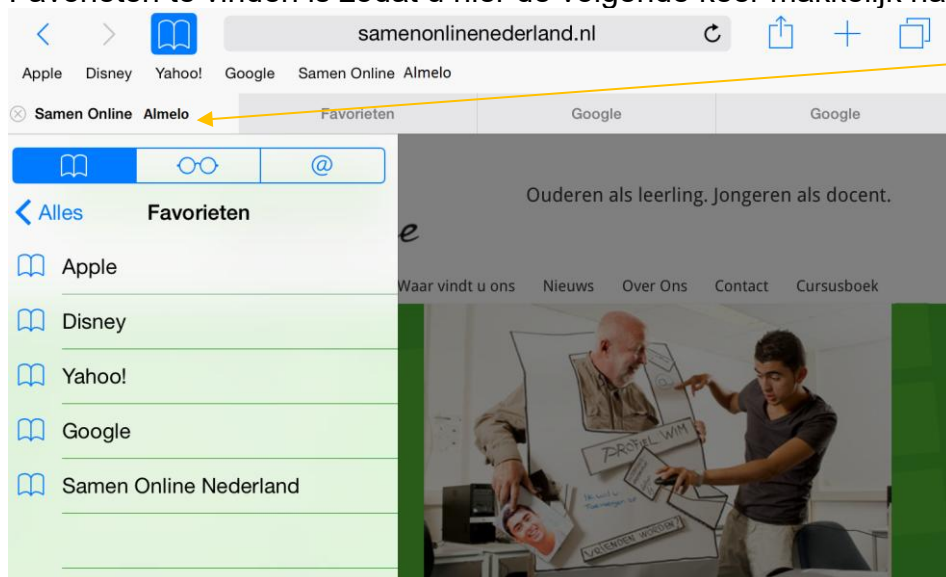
Favorieten te vinden is zodat u hier de volgende keer makkelijk na

samenonlinenederland.nl

Apple Disney Yahoo! Google Samen Online Almelo

Samen Online Almelo | Favorieten | Google | Google

Alles Favorieten

Apple

Disney

Yahoo!

Google

Samen Online Nederland

Ouderen als leerling. Jongeren als docent.

e

Waar vindt u ons Nieuws Over Ons Contact Cursusboek

PROFIEL WIM

VRIENDEN WORDEN?